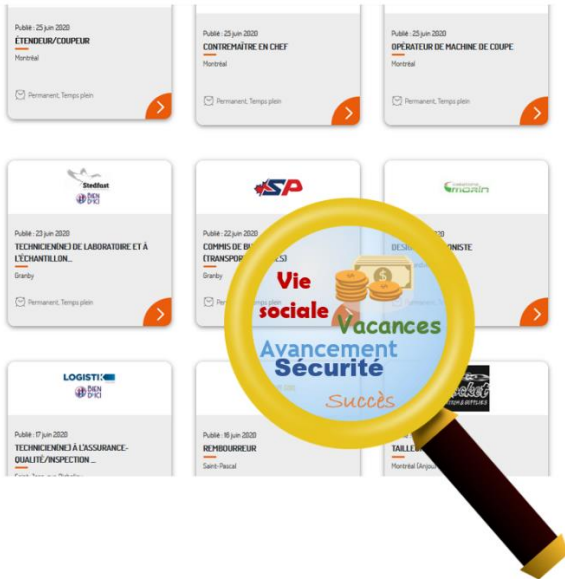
Publié : 25 juin 2020
ÉTENDEUR/COUPEUR
Montréal
Permanent, Temps plein

Publié : 25 juin 2020
CONTREMAÎTRE EN CHEF
Montréal
Permanent, Temps plein

Publié : 25 juin 2020
OPÉRATEUR DE MACHINE DE COUPE
Montréal
Permanent, Temps plein

Stedfast
BIEN D'ICI
Publié : 23 juin 2020
TECHNICIEN(NE) DE LABORATOIRE ET À L'ÉCHANTILLON...
Granby
Permanent, Temps plein

SP
Publié : 22 juin 2020
COMMIS DE B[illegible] (TRANSPOR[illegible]S)
Granby
Per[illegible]ps plein

MORIN
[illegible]20
DESI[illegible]NISTE

LOGISTIK
BIEN D'ICI
Publié : 17 juin 2020
TECHNICIEN(NE) À L'ASSURANCE-QUALITÉ/INSPECTION ...

Publié : 16 juin 2020
REMBOURREUR
Saint-Pascal

TAILLE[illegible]
Montréal (Anjou)

Vie sociale
Vacances
Avancement
Sécurité
Succès